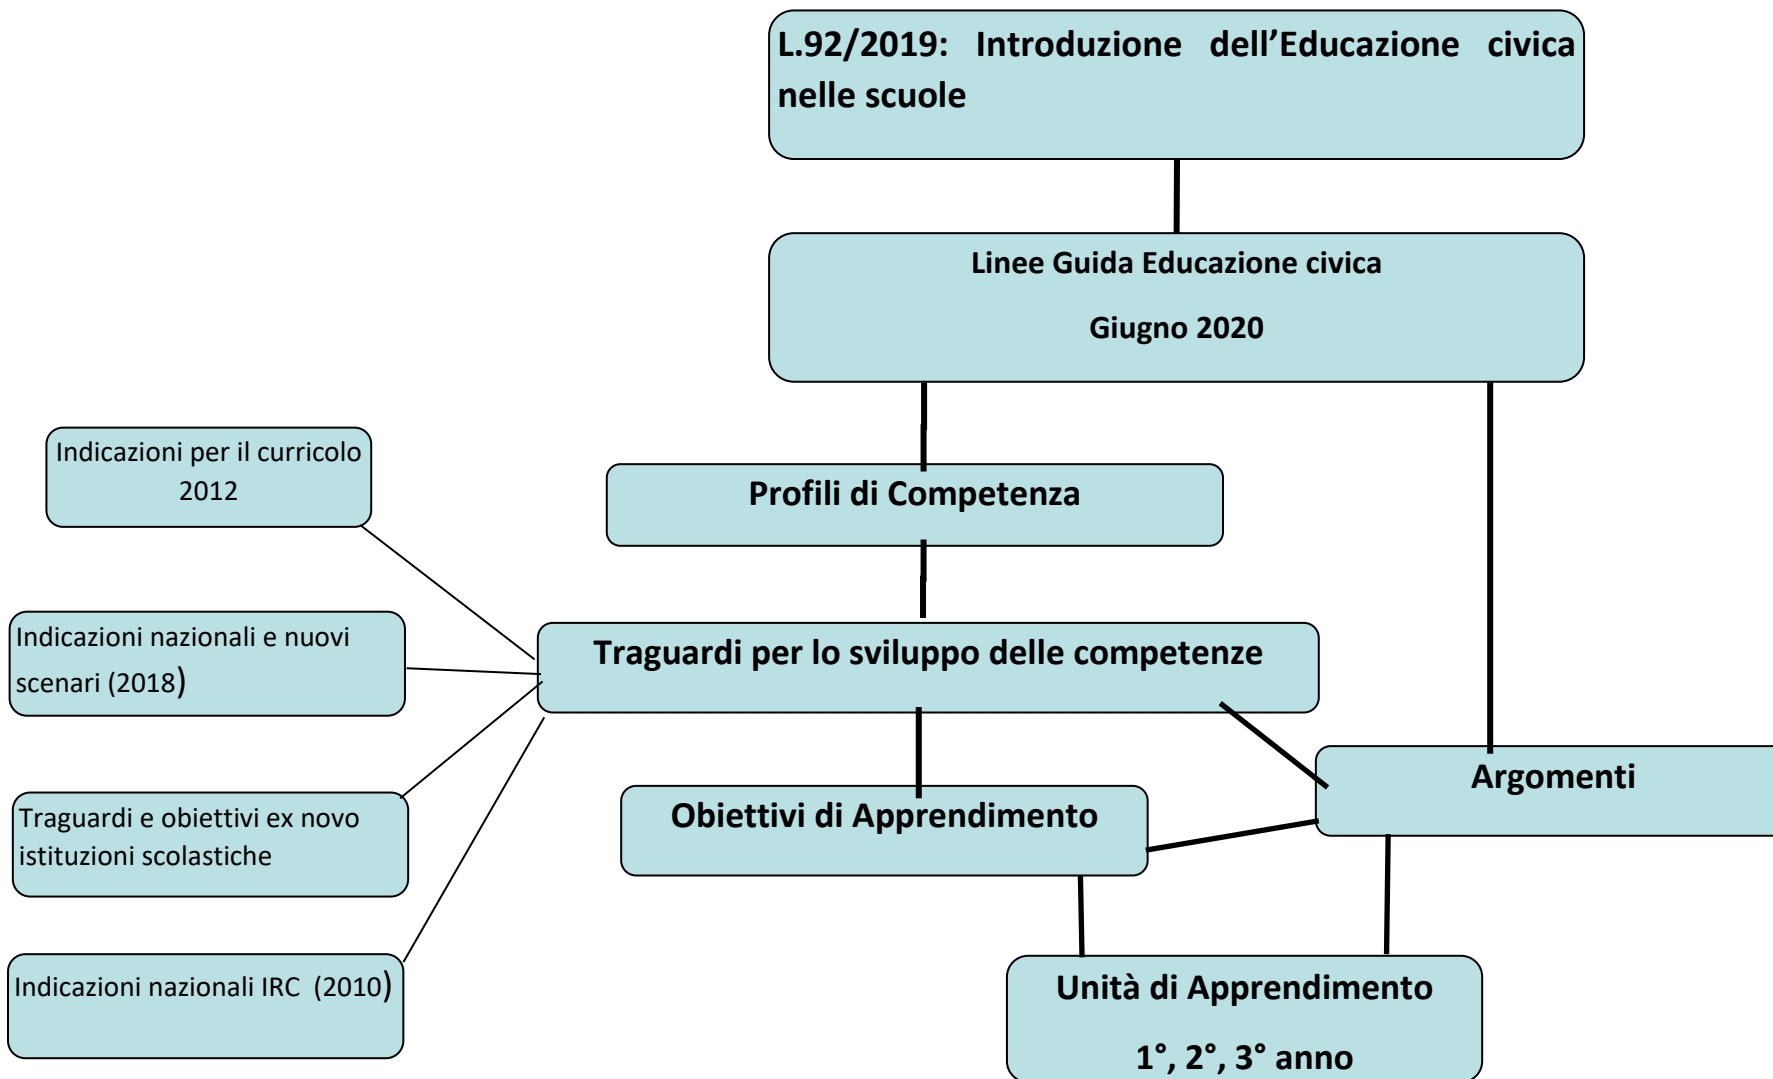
L.92/2019: Introduzione dell’Educazione civica nelle scuole

Linee Guida Educazione civica

Giugno 2020

Indicazioni per il curricolo 2012

Profili di Competenza

Indicazioni nazionali e nuovi scenari (2018)

Traguardi per lo sviluppo delle competenze

Argomenti

Traguardi e obiettivi ex novo istituzioni scolastiche

Obiettivi di Apprendimento

Indicazioni nazionali IRC (2010)

Unità di Apprendimento

1°, 2°, 3° anno